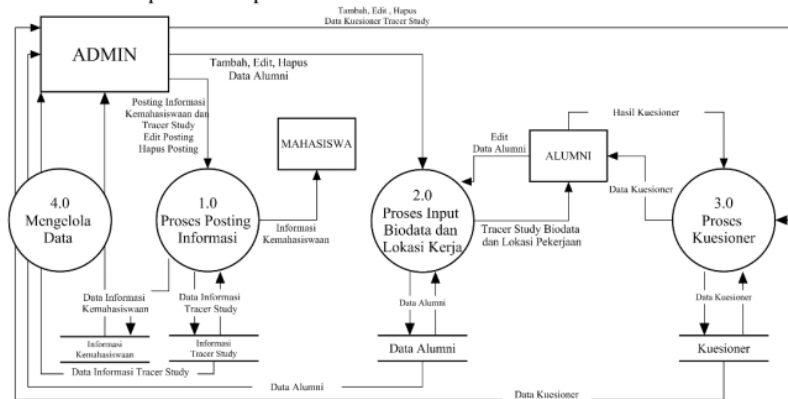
Tambah, Edit , Hapus
Data Kuesioner Tracer Study

ADMIN

Tambah, Edit, Hapus
Data Alumni

Posting Informasi
Kemahasiswaan dan
Tracer Study
Edit Posting
Hapus Posting

MAHASISWA

Edit
Data Alumni

ALUMNI

Hasil Kuesioner

Data Kuesioner

4.0
Mengelola
Data

1.0
Proses Posting
Informasi

Informasi
Kemahasiswaan

2.0
Proses Input
Biodata dan
Lokasi Kerja

Tracer Study Biodata
dan Lokasi Pekerjaan

3.0
Proses
Kuesioner

Data Informasi
Kemahasiswaan

Data Informasi
Tracer Study

Data Alumni

Data Kuesioner

Informasi
Kemahasiswaan

Informasi
Tracer Study

Data Alumni

Kuesioner

Data Informasi Tracer Study

Data Alumni

Data Kuesioner